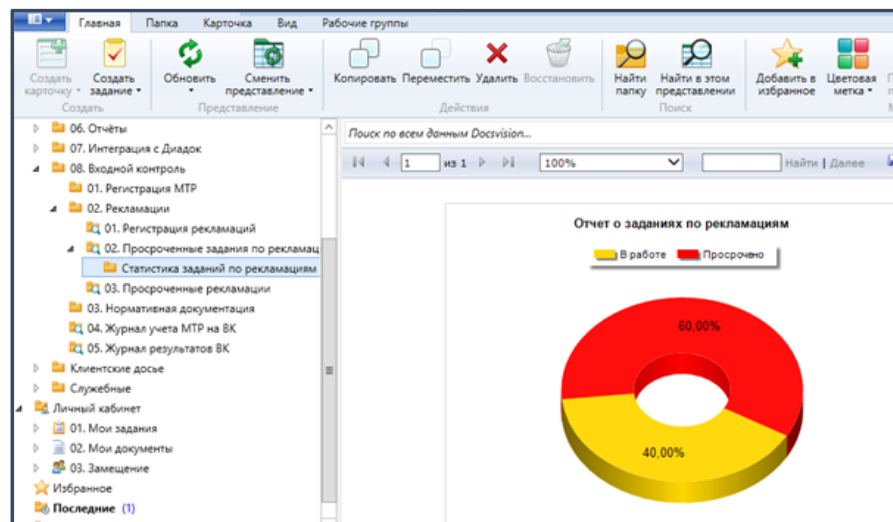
Главная Папка Карточка Вид Рабочие группы

Создать карточку Создать задание Создать
Обновить Сменить представление Представление
Копировать Переместить Удалить Восстановить Действия
Найти папку Найти в этом представлении Поиск
Добавить в избранное Цветовая метка

06. Отчёты
07. Интеграция с Диадок
08. Входной контроль
01. Регистрация МТР
02. Рекламации
01. Регистрация рекламаций
02. Просроченные задания по рекламац
Статистика заданий по рекламациям
03. Просроченные рекламации
03. Нормативная документация
04. Журнал учета МТР на ВК
05. Журнал результатов ВК
Клиентские досье
Служебные
Личный кабинет
01. Мои задания
02. Мои документы
03. Замещение
Избранное
Последние (1)

Поиск по всем данным Docsvision...

1 из 1 100% Найти | Далее

Отчет о заданиях по рекламациям

В работе Просрочено

60,00%
40,00%